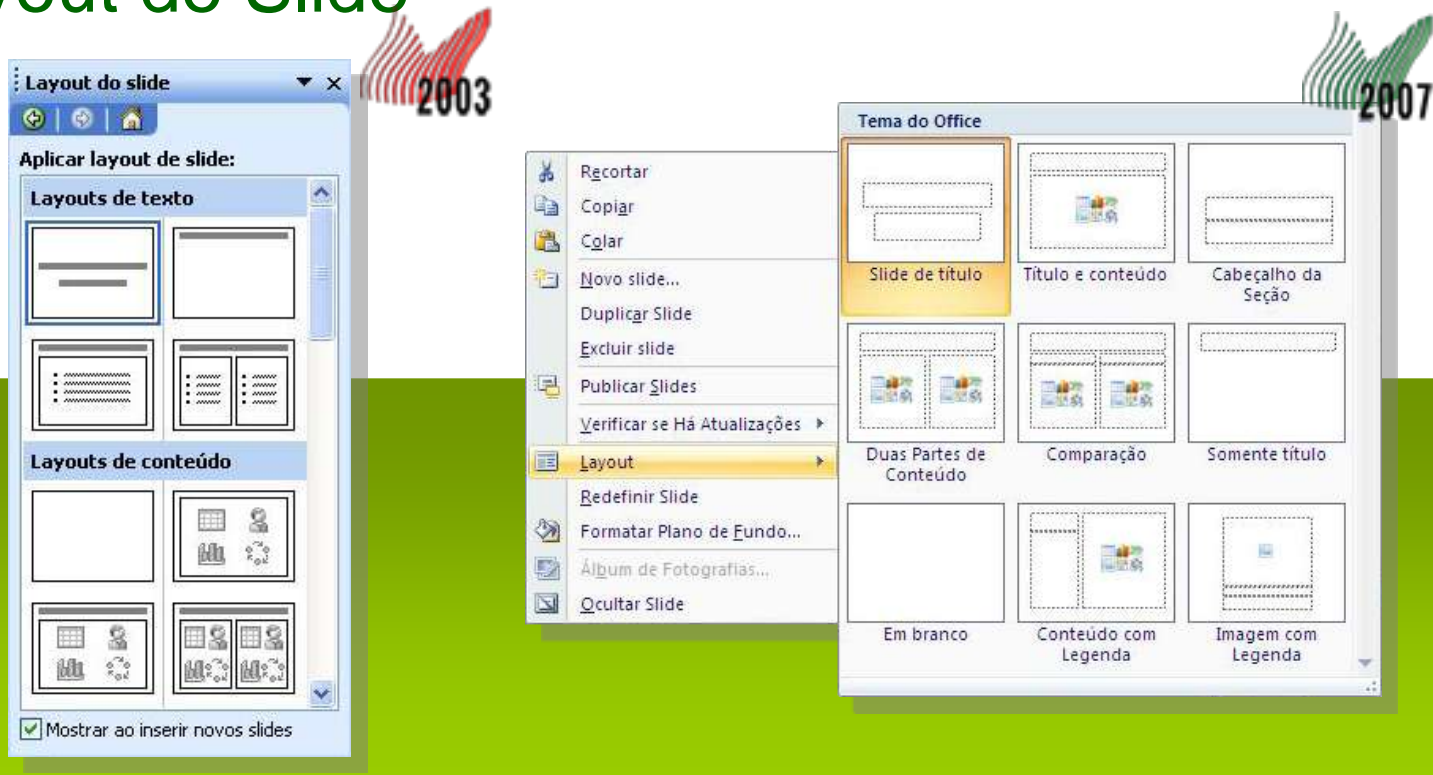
yout do Slide

Layout do slide

2003

Aplicar layout de slide:

Layouts de texto

Layouts de conteúdo

Mostrar ao inserir novos slides

2007

Recortar
Copiar
Colar
Novo slide...
Duplicar Slide
Excluir slide
Publicar Slides
Verificar se Há Atualizações
Layout
Redefinir Slide
Formatar Plano de Fundo...
Álbum de Fotografias...
Ocultar Slide

Tema do Office

Slide de título
Título e conteúdo
Cabeçalho da Seção
Duas Partes de Conteúdo
Comparação
Somente título
Em branco
Conteúdo com Legenda
Imagem com Legenda